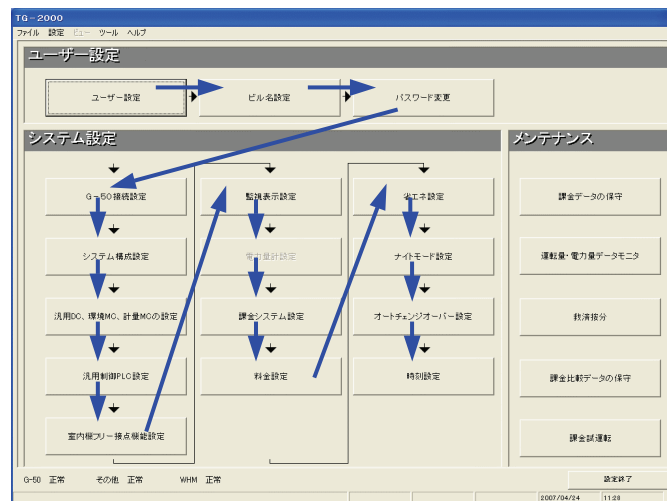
TG－2000

ファイル　設定　ビュー　ツール　ヘルプ

ユーザー設定

ユーザー設定

ビル名設定

パスワード変更

システム設定

G－50接続設定

システム構成設定

汎用DC、環境MC、計量MCの設定

汎用制御PLC設定

室内機フリー接点機能設定

監視表示設定

電力量計設定

課金システム設定

料金設定

省エネ設定

ナイトモード設定

オートチェンジオーバー設定

時刻設定

メンテナンス

課金データの保守

運転量・電力量データモニタ

救済按分

課金比較データの保守

課金試運転

G-50　正常　　その他　正常　　WHM　正常

設定終了

2007/04/24　11:28